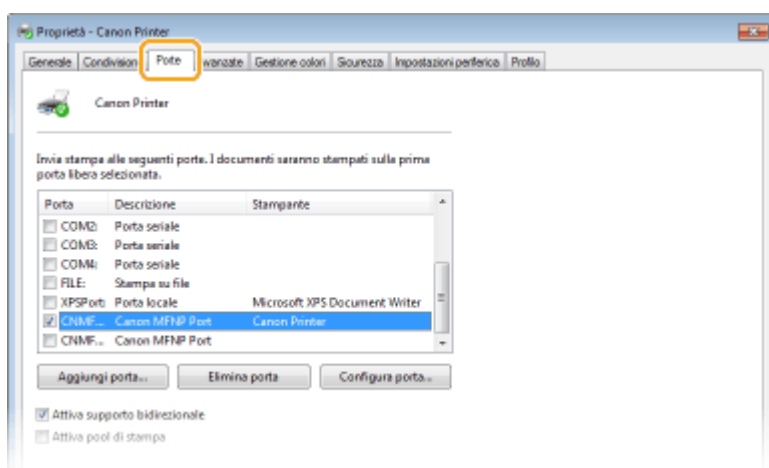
Proprietà - Canon Printer

Generale | Condivision | Porte | vanzate | Gestione colori | Sicurezza | Impostazioni periferica | Profilo

Canon Printer

Invia stampa alle seguenti porte. I documenti saranno stampati sulla prima porta libera selezionata.

| Porta | Descrizione | Stampante |
|---|---|---|
| COM2: | Porta seriale | |
| COM3: | Porta seriale | |
| COM4: | Porta seriale | |
| FILE: | Stampa su file | |
| XPSPort: | Porta locale | Microsoft XPS Document Writer |
| CNMF... | Canon MFNP Port | Canon Printer |
| CNMF... | Canon MFNP Port | |

Aggiungi porta... | Elimina porta | Configura porta...

Attiva supporto bidirezionale

Attiva pool di stampa